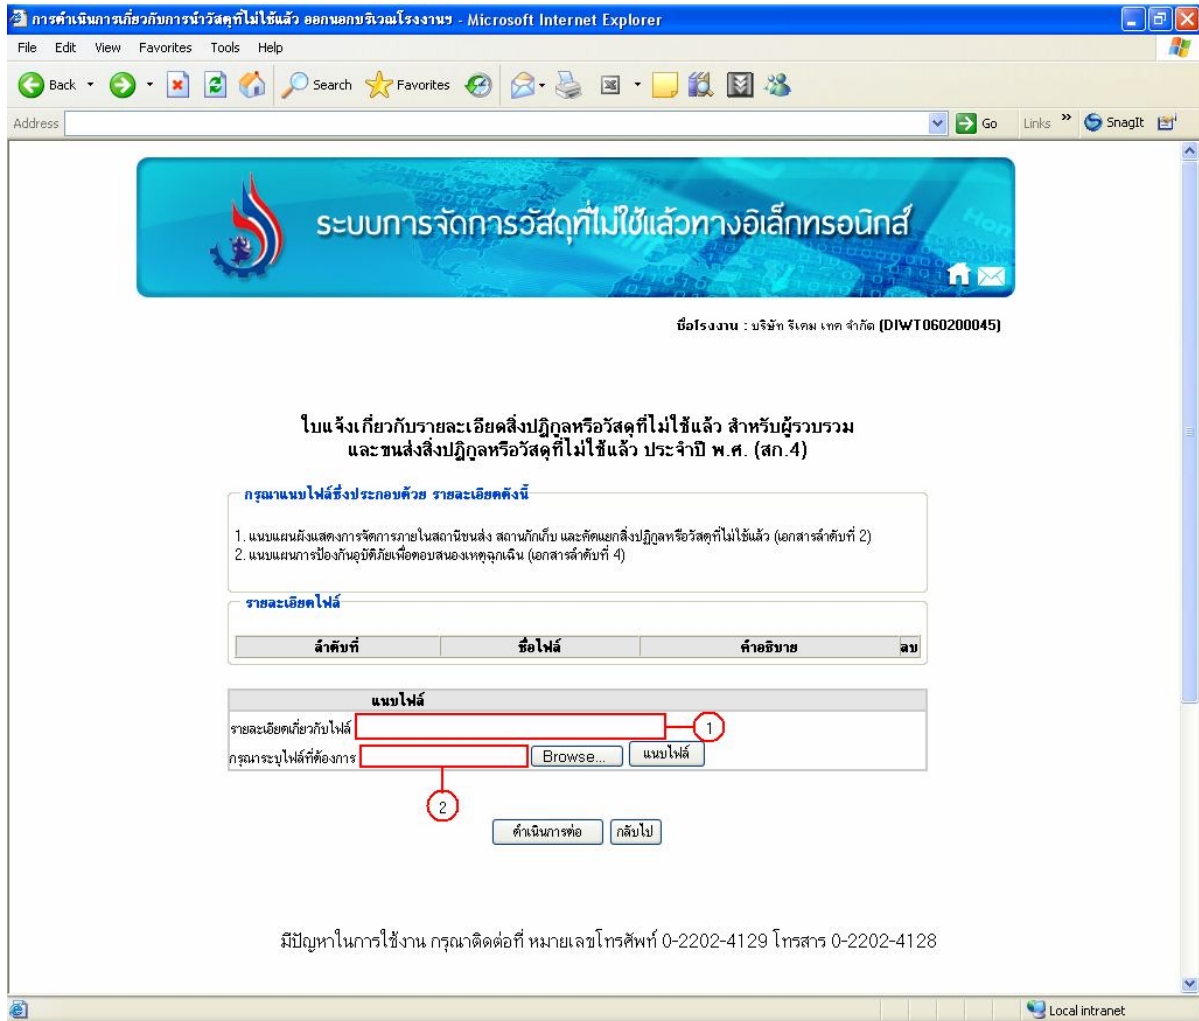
การดำเนินการเกี่ยวกับการนำวัสดุที่ไม่ใช้แล้ว ออกนอกบริเวณโรงงานฯ - Microsoft Internet Explorer

File Edit View Favorites Tools Help

Back Search Favorites

Address Go Links SnagIt

ระบบการจัดการวัสดุที่ไม่ใช้แล้วทางอิเล็กทรอนิกส์

ชื่อโรงงาน : บริษัท ริเคม เทค จำกัด (DIWT060200045)

ใบแจ้งเกี่ยวกับรายละเอียดสิ่งปฏิกูลหรือวัสดุที่ไม่ใช้แล้ว สำหรับผู้รวบรวม และขนส่งสิ่งปฏิกูลหรือวัสดุที่ไม่ใช้แล้ว ประจำปี พ.ศ. (สก.4)

กรุณาแนบไฟล์ซึ่งประกอบด้วย รายละเอียดดังนี้

1. แนบแผนผังแสดงการจัดการภายในสถานีขนส่ง สถานกักเก็บ และคัดแยกสิ่งปฏิกูลหรือวัสดุที่ไม่ใช้แล้ว (เอกสารลำดับที่ 2)
2. แนบแผนการป้องกันอุบัติภัยเพื่อตอบสนองเหตุฉุกเฉิน (เอกสารลำดับที่ 4)

รายละเอียดไฟล์

| ลำดับที่ | ชื่อไฟล์ | คำอธิบาย | ลบ |
|---|---|---|---|

แนบไฟล์

รายละเอียดเกี่ยวกับไฟล์ 1

กรุณาระบุไฟล์ที่ต้องการ Browse... แนบไฟล์

2

ดำเนินการต่อ กลับไป

มีปัญหาในการใช้งาน กรุณาติดต่อที่ หมายเลขโทรศัพท์ 0-2202-4129 โทรสาร 0-2202-4128

Local intranet